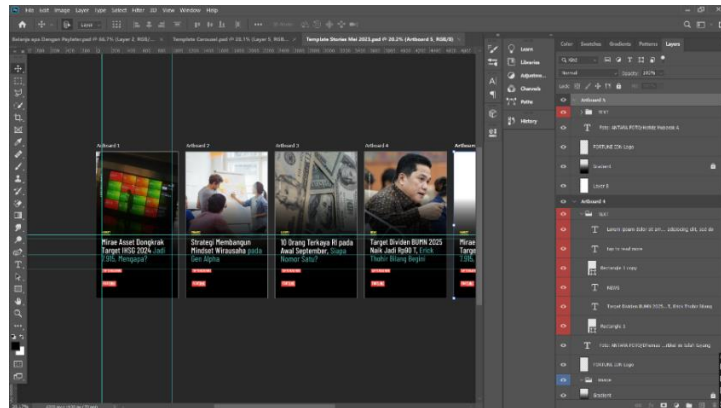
File Edit Image Layer Type Select Filter 3D View Window Help

Belanja apa Dengan Paylater.psd @ 66.7% (Layer 3, RGB/...
Template Carousel.psd @ 20.1% (Layer 5, RGB/...
Template Stories Mei 2023.psd @ 25.2% (Artboard 3, RGB/8)

Artboard 1
Artboard 2
Artboard 3
Artboard 4
Artboard

Mirae Asset Dongkrak Target IHSG 2024 Jadi 7.915, Mengapa?

Strategi Membangun Mindset Wirausaha pada Gen Alpha

10 Orang Terkaya RI pada Awal September, Siapa Nomor Satu?

Target Dividen BUMN 2025 Naik Jadi Rp90 T, Erick Thohir Bilang Begini

Mirae Target 7.915

Learn
Libraries
Adjustme...
Channels
Paths
History

Color Swatches Gradients Patterns Layers

Normal
Opacity: 100%
Lock:
Fill: 100%

Artboard 5
text
Foto: AKTUAL FOTO/Hilmi Halomoh A
FORTUNE IDN Logo
Gradient
Layer 3
Artboard 4
text
Lorem ipsum dolor sit amet, ...adipiscing elit, sed do
tap to read more
Rectangle 1 copy
NEWS
Target Dividen BUMN 2025 ...T, Erick Thohir Bilang
Rectangle 1
Foto: AKTUAL FOTO/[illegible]
FORTUNE IDN Logo
Image
Gradient

20.1%